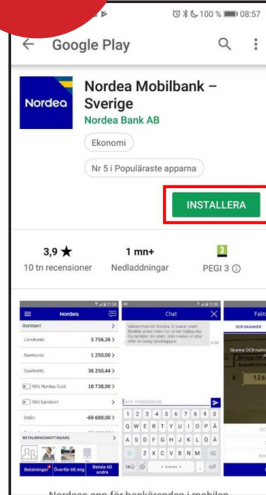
100 % 08:57

Google Play

Nordea

Nordea Mobilbank – Sverige

Nordea Bank AB

Ekonomi

Nr 5 i Populäraste apparna

INSTALLERA

3,9 ★

10 tn recensioner

1 mn+

Nedladdningar

3

PEGI 3 ⓘ

Nordea

ÖVERSIKT

Lönekonto 5 756,26

Sparkonto 1 250,00

Sparkonto 36 250,44

Nordea Gold 18 738,00

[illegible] -69 680,00

Betalningar

Överför till mig

Chat

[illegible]

1 2 3 4 5 6 7 8 9 0

Q W E R T Y U I O P Å

A S D F G H J K L Ö Ä

Z X C V B N M

Nordea-app för bankärenden i mobilen